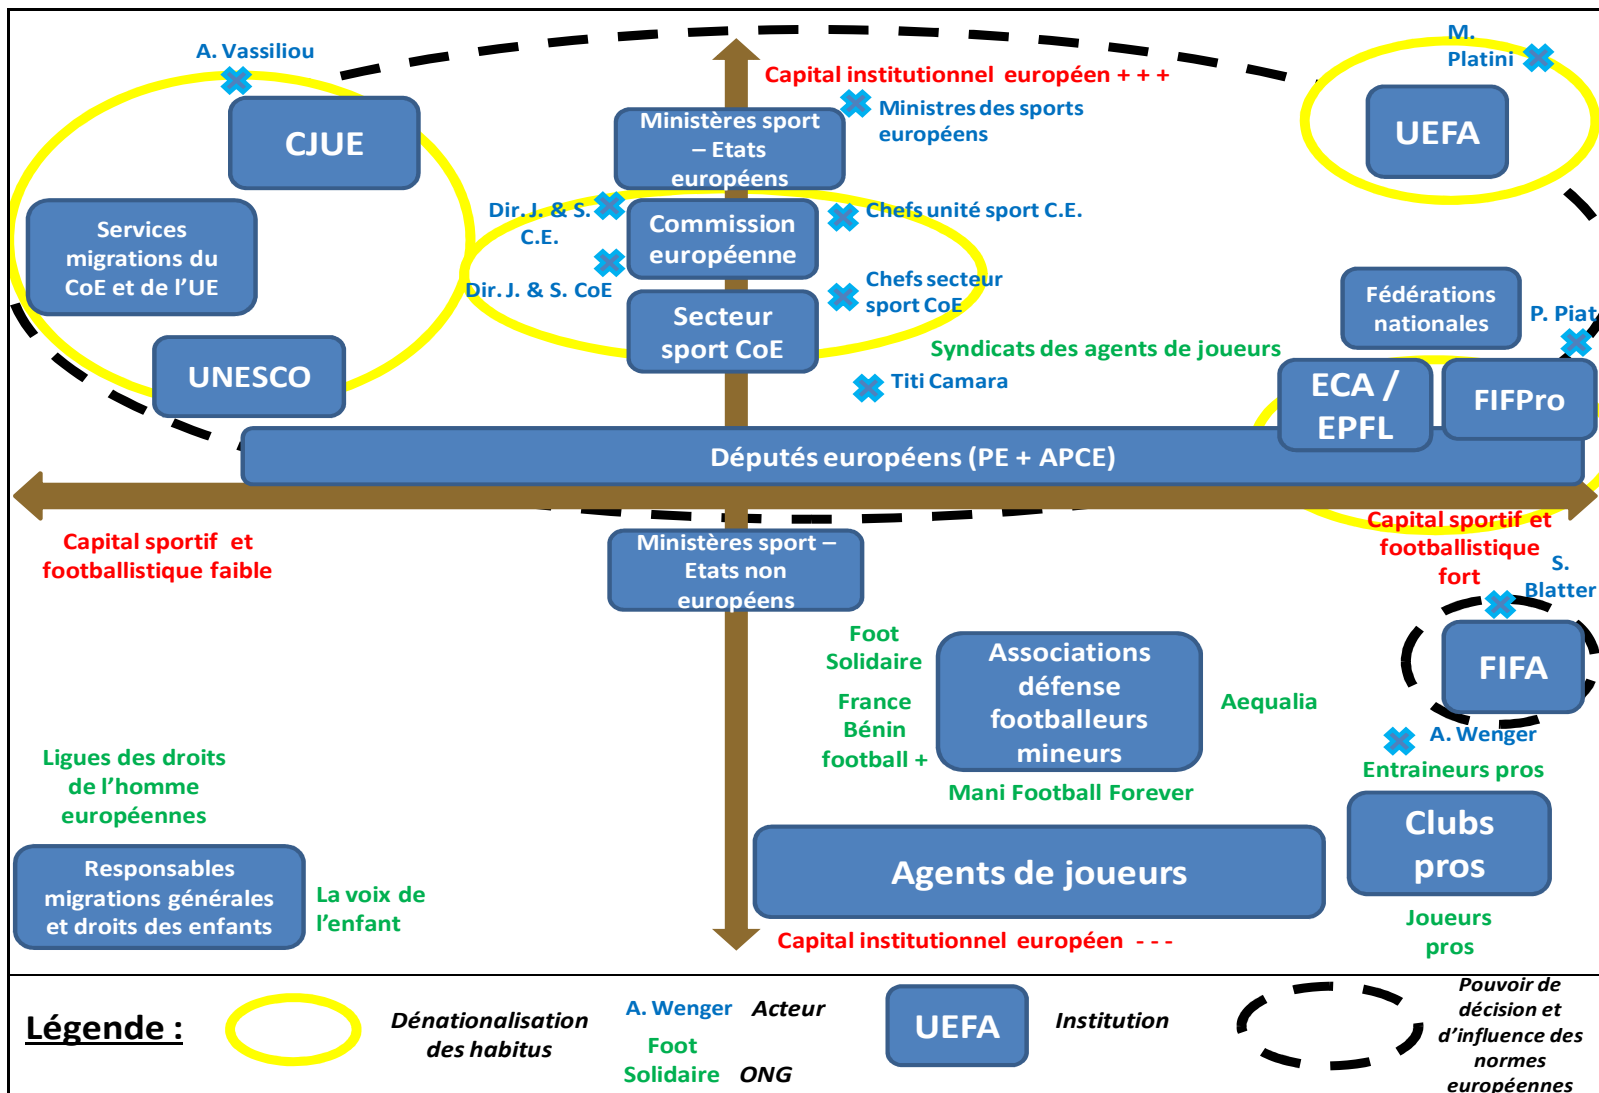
A. Vassiliou

Capital institutionnel européen + + +

M. Platini

CJUE

Ministères sport – Etats européens

Ministres des sports européens

UEFA

Services migrations du CoE et de l'UE

Dir. J. & S. C.E.

Commission européenne

Chefs unité sport C.E.

Dir. J. & S. CoE

Secteur sport CoE

Chefs secteur sport CoE

Fédérations nationales

P. Piat

Syndicats des agents de joueurs

UNESCO

Titi Camara

ECA / EPFL

FIFPro

Députés européens (PE + APCE)

Capital sportif et footballistique faible

Ministères sport – Etats non européens

Capital sportif et footballistique fort

S. Blatter

Foot Solidaire

Associations défense footballeurs mineurs

FIFA

France Bénin football +

Aequalia

Ligues des droits de l'homme européennes

A. Wenger

Entraineurs pros

Mani Football Forever

Clubs pros

Responsables migrations générales et droits des enfants

La voix de l'enfant

Agents de joueurs

Joueurs pros

Capital institutionnel européen - - -

Légende :

Dénationalisation des habitus

A. Wenger Acteur

Foot Solidaire ONG

UEFA

Institution

Pouvoir de décision et d'influence des normes européennes